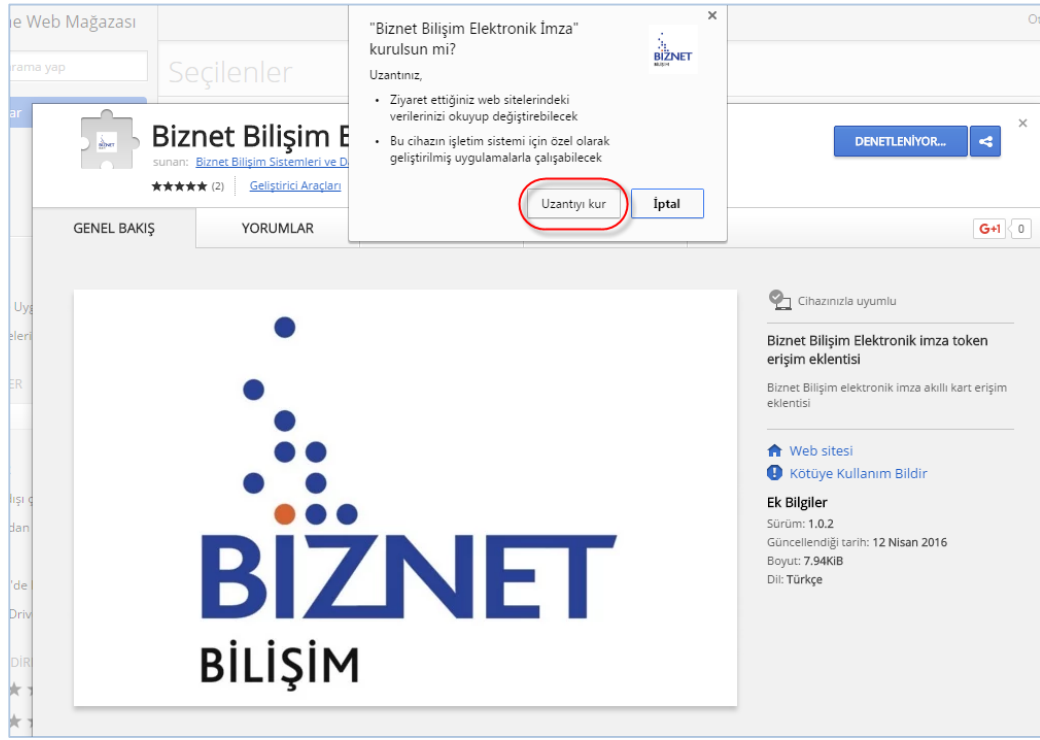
e Web Mağazası

arama yap

Seçilenler

ar

"Biznet Bilişim Elektronik İmza" kurulsun mi?

Uzantınız,

• Ziyaret ettiğiniz web sitelerindeki verilerinizi okuyup değiştirebilecek

• Bu cihazın işletim sistemi için özel olarak geliştirilmiş uygulamalarla çalışabilecek

Uzantıyı kur

İptal

BİZNET

Biznet Bilişim E

sunan: Biznet Bilişim Sistemleri ve D

★★★★★ (2) Geliştirici Araçları

DENETLENİYOR...

GENEL BAKIŞ

YORUMLAR

G+1 0

Uy

eleri

ER

lışı

dan

'de

Driv

DİR

BİZNET

BİLİŞİM

Cihazınızla uyumlu

Biznet Bilişim Elektronik imza token erişim eklentisi

Biznet Bilişim elektronik imza akıllı kart erişim eklentisi

Web sitesi

Kötüye Kullanım Bildir

Ek Bilgiler

Sürüm: 1.0.2

Güncellendiği tarih: 12 Nisan 2016

Boyut: 7.94KiB

Dil: Türkçe